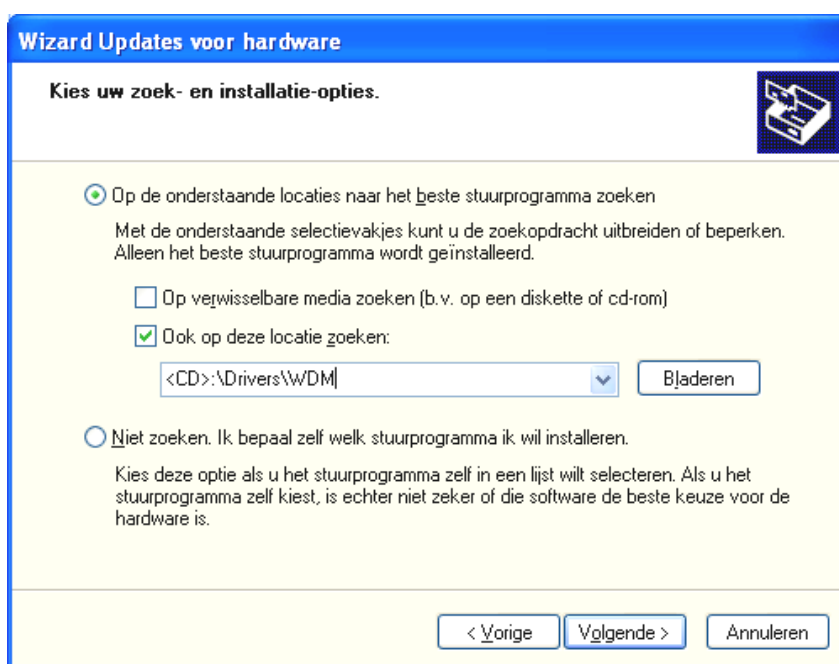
Wizard Updates voor hardware

Kies uw zoek- en installatie-opties.

Op de onderstaande locaties naar het beste stuurprogramma zoeken

Met de onderstaande selectievakjes kunt u de zoekopdracht uitbreiden of beperken. Alleen het beste stuurprogramma wordt geïnstalleerd.

Op verwisselbare media zoeken (b.v. op een diskette of cd-rom)

Ook op deze locatie zoeken:

<CD>:\Drivers\WDM

Bladeren

Niet zoeken. Ik bepaal zelf welk stuurprogramma ik wil installeren.

Kies deze optie als u het stuurprogramma zelf in een lijst wilt selecteren. Als u het stuurprogramma zelf kiest, is echter niet zeker of die software de beste keuze voor de hardware is.

< Vorige

Volgende >

Annuleren